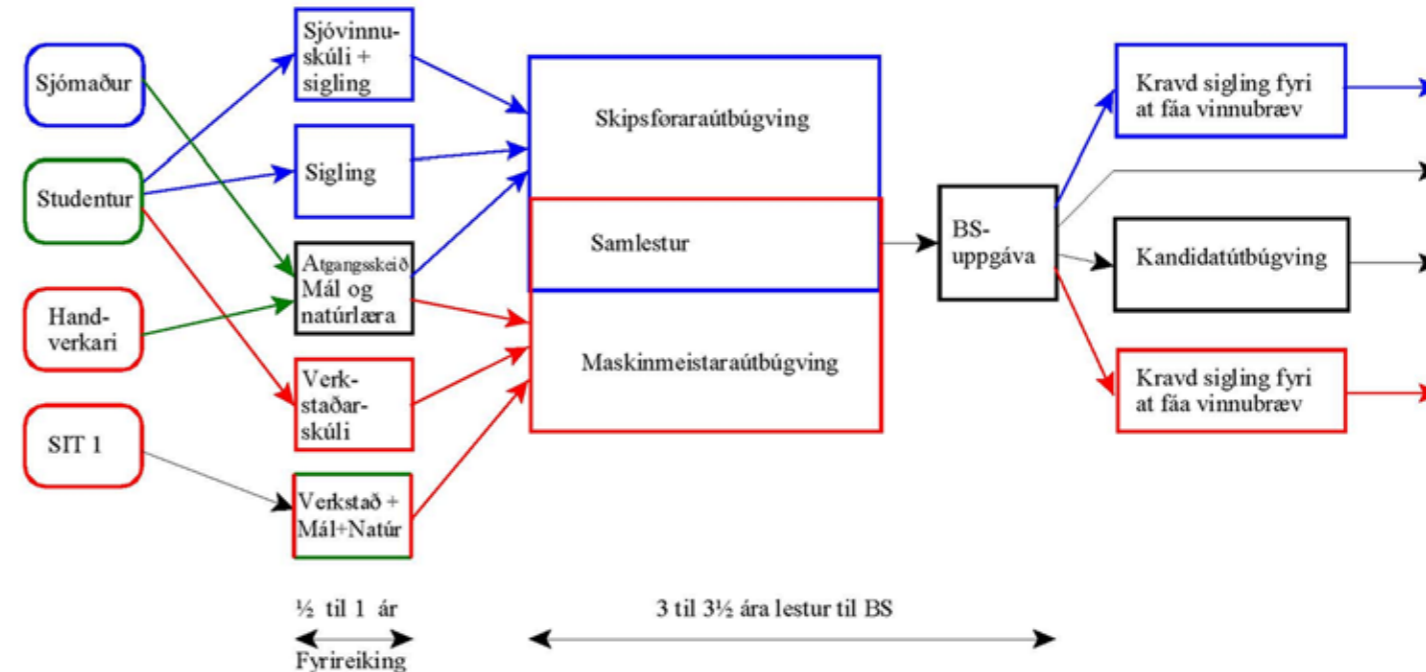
Sjómaður

Studentur

Hand-verkari

SIT 1

Sjóvinnu-skúli + sigling

Sigling

Atgangsskeið Mál og natúrlæra

Verk-staðar-skúli

Verkstað + Mál+Natúr

Skipsføraraútbúgving

Samlestur

Maskinmeistaraútbúgving

BS-uppgáva

Kravd sigling fyri at fáa vinnubræv

Kandidatútbúgving

Kravd sigling fyri at fáa vinnubræv

½ til 1 ár

Fyrireiking

3 til 3½ ára lestur til BS